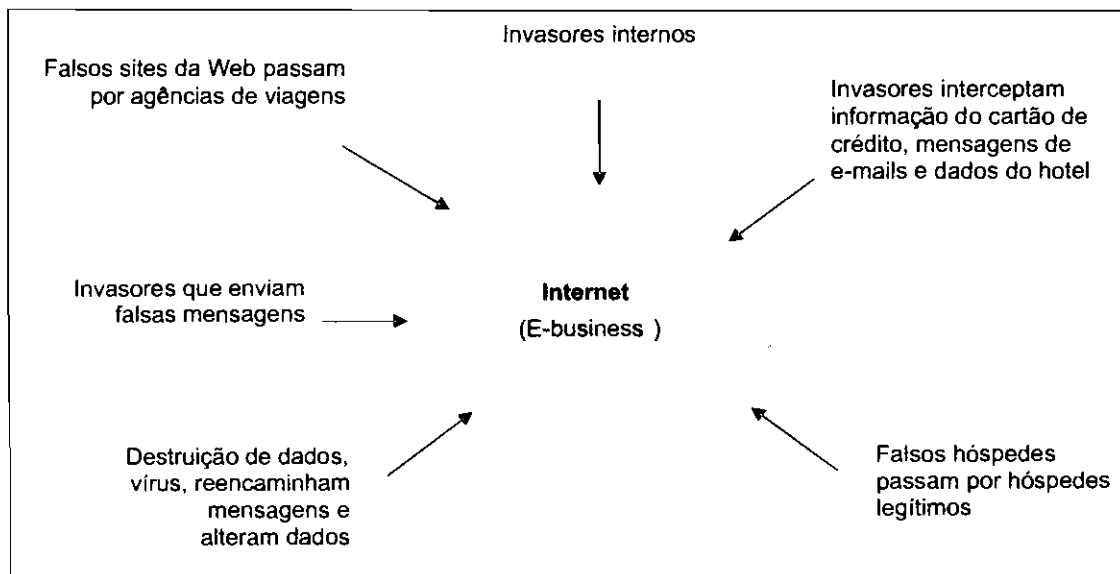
Invasores internos

Falsos sites da Web passam por agências de viagens

Invasores interceptam informação do cartão de crédito, mensagens de e-mails e dados do hotel

Invasores que enviam falsas mensagens

**Internet**
(E-business )

Destruição de dados, vírus, reencaminham mensagens e alteram dados

Falsos hóspedes passam por hóspedes legítimos